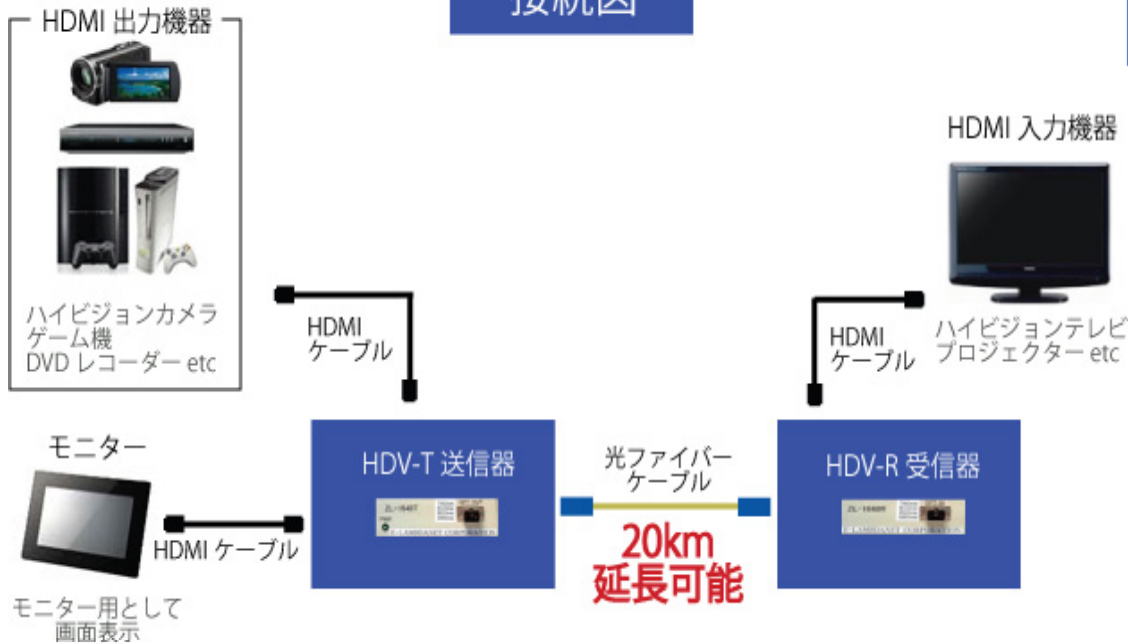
接続図

HDMI 出力機器

ハイビジョンカメラ
ゲーム機
DVD レコーダー etc

HDMI ケーブル

HDMI 入力機器

ハイビジョンテレビ
プロジェクター etc

HDMI ケーブル

モニター

HDMI ケーブル

モニター用として
画面表示

HDV-T 送信器

光ファイバーケーブル

20km
延長可能

HDV-R 受信器